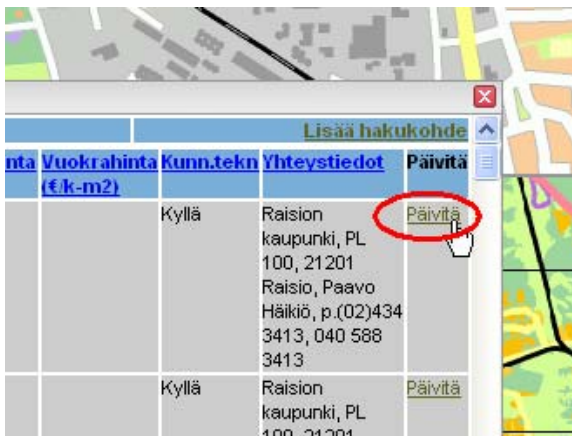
Lisää hakukohde

| nta | Vuokrahinta (€/k-m2) | Kunn.tekn | Yhteystiedot | Päivitä |
|---|---|---|---|---|
| | | Kyllä | Raision kaupunki, PL 100, 21201 Raisio, Paavo Häikiö, p.(02)434 3413, 040 588 3413 | Päivitä |
| | | Kyllä | Raision kaupunki, PL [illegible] | Päivitä |